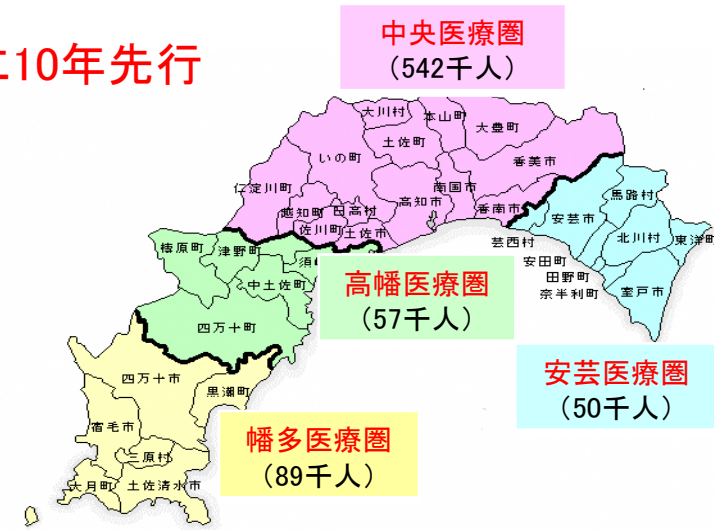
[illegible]10年先行

中央医療圏
（542千人）

大川村
本山町
大豊町
土佐町
いの町
香美市
仁淀川町
南国市
越知町
日高村
高知市
香南市
佐川町
土佐市
馬路村
安芸市
北川村
東洋町
芸西村
安田町
田野町
奈半利町
室戸市
梼原町
津野町
須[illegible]
中土佐町
四万十町
四万十市
黒潮町
宿毛市
三原村
大月町
土佐清水市

高幡医療圏
（57千人）

安芸医療圏
（50千人）

幡多医療圏
（89千人）